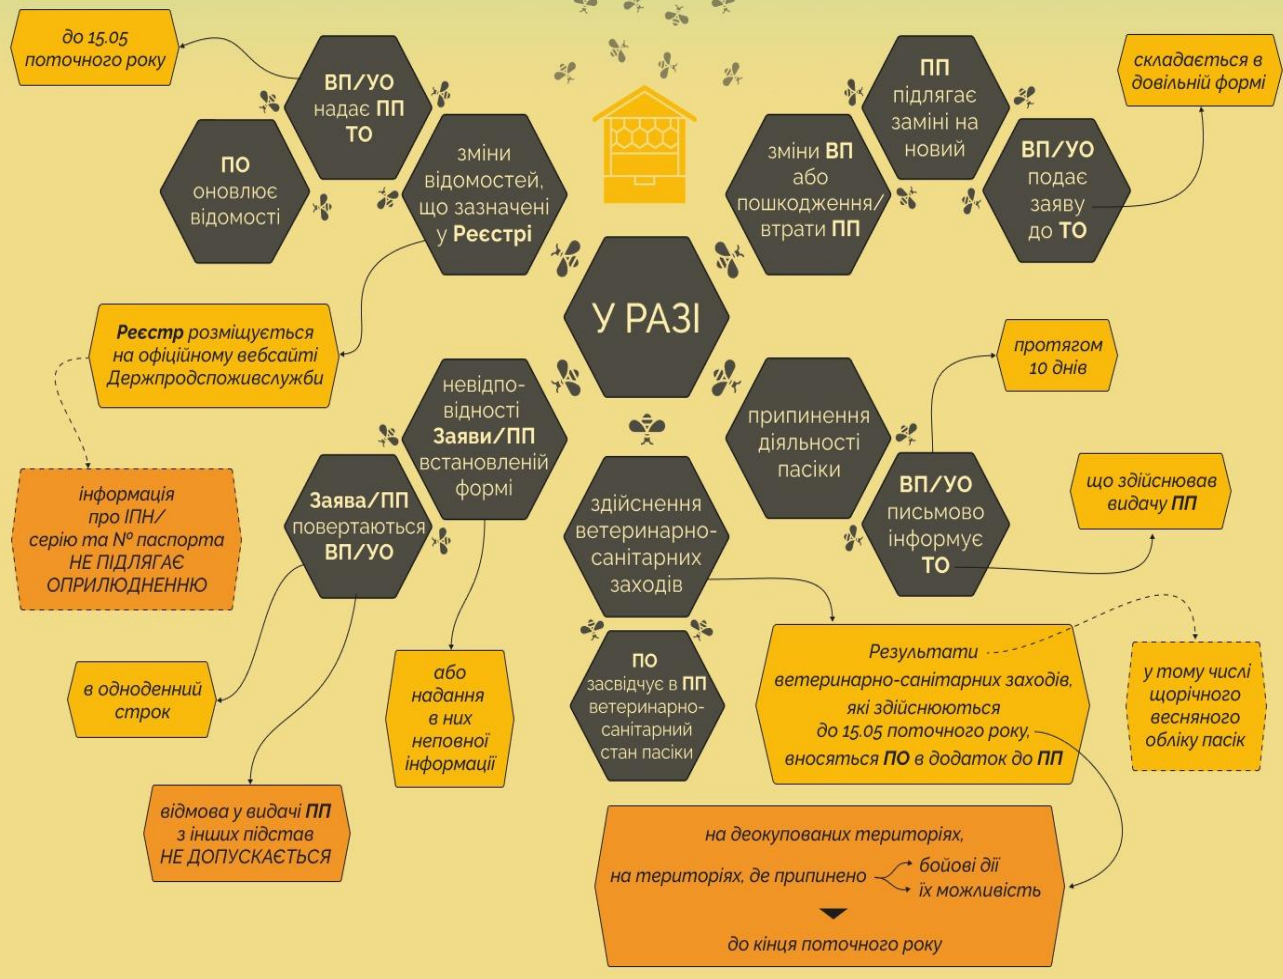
до 15.05 поточного року

ВП/УО надає ПП ТО

ПО оновлює відомості

зміни відомостей, що зазначені у Реєстрі

ПП підлягає заміні на новий

складається в довільній формі

зміни ВП або пошкодження/ втрати ПП

ВП/УО подає заяву до ТО

У РАЗІ

Реєстр розміщується на офіційному вебсайті Держпродспоживслужби

невідповідності Заяви/ПП встановленій формі

протягом 10 днів

припинення діяльності пасіки

інформація про ІПН/ серію та № паспорта НЕ ПІДЛЯГАЄ ОПРИЛЮДНЕННЮ

Заява/ПП повертаються ВП/УО

ВП/УО письмово інформує ТО

що здійснював видачу ПП

здійснення ветеринарно-санітарних заходів

в одноденний строк

або надання в них неповної інформації

ПО засвідчує в ПП ветеринарно-санітарний стан пасіки

Результати ветеринарно-санітарних заходів, які здійснюються до 15.05 поточного року, вносяться ПО в додаток до ПП

у тому числі щорічного весняного обліку пасік

відмова у видачі ПП з інших підстав НЕ ДОПУСКАЄТЬСЯ

на деокупованих територіях,

на територіях, де припинено бойові дії
їх можливість

до кінця поточного року